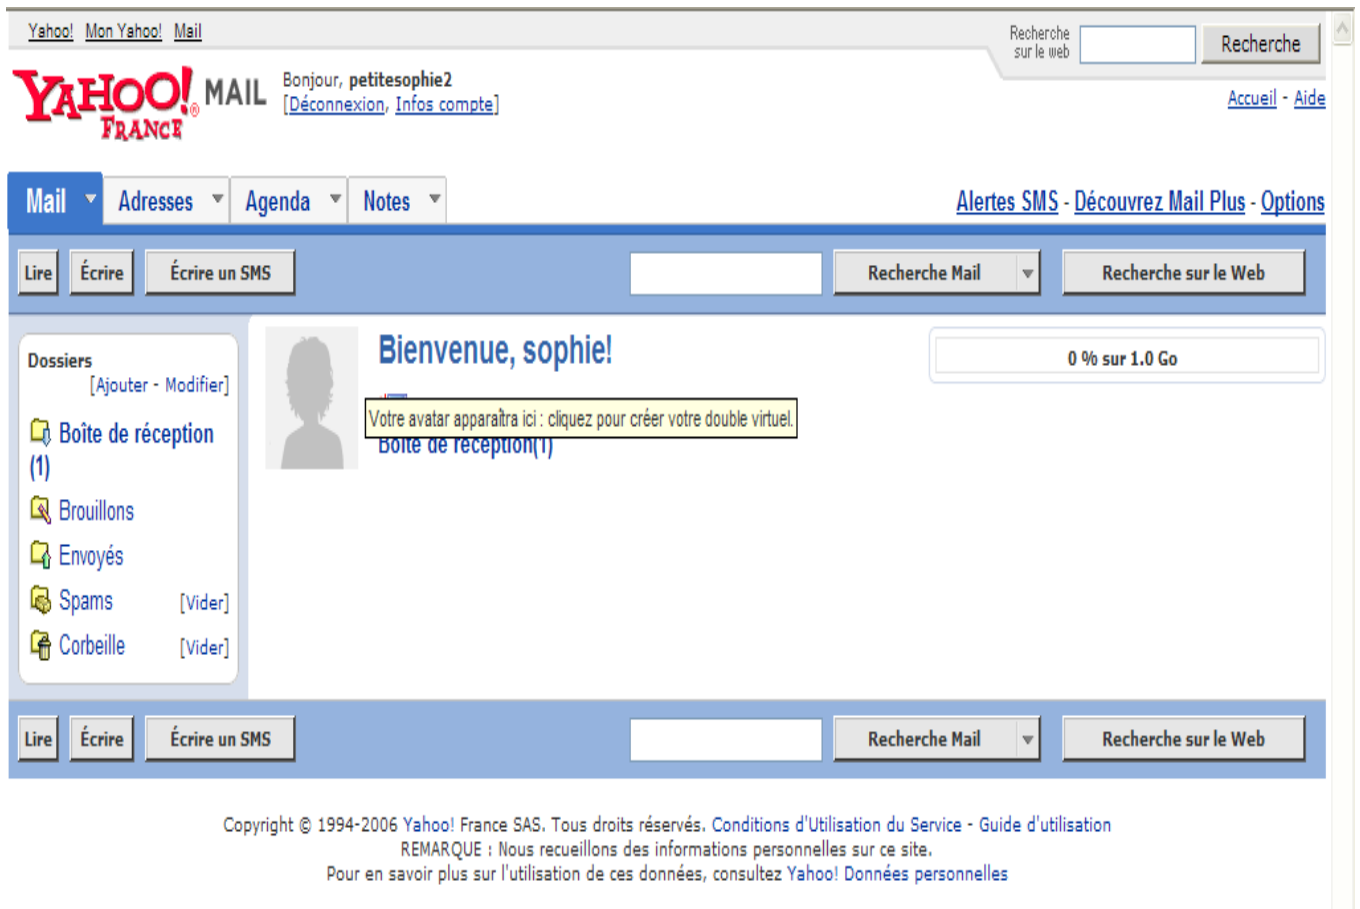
Yahoo! Mon Yahoo! Mail

Recherche sur le web Recherche

YAHOO! MAIL FRANCE

Bonjour, petitesophie2
[Déconnexion, Infos compte]

Accueil - Aide

Mail Adresses Agenda Notes

Alertes SMS - Découvrez Mail Plus - Options

Lire Écrire Écrire un SMS Recherche Mail Recherche sur le Web

Dossiers
[Ajouter - Modifier]

Boîte de réception (1)
Brouillons
Envoyés
Spams [Vider]
Corbeille [Vider]

Bienvenue, sophie!

Votre avatar apparaîtra ici : cliquez pour créer votre double virtuel.

Boîte de réception(1)

0 % sur 1.0 Go

Lire Écrire Écrire un SMS Recherche Mail Recherche sur le Web

Copyright © 1994-2006 Yahoo! France SAS. Tous droits réservés. Conditions d'Utilisation du Service - Guide d'utilisation
REMARQUE : Nous recueillons des informations personnelles sur ce site.
Pour en savoir plus sur l'utilisation de ces données, consultez Yahoo! Données personnelles